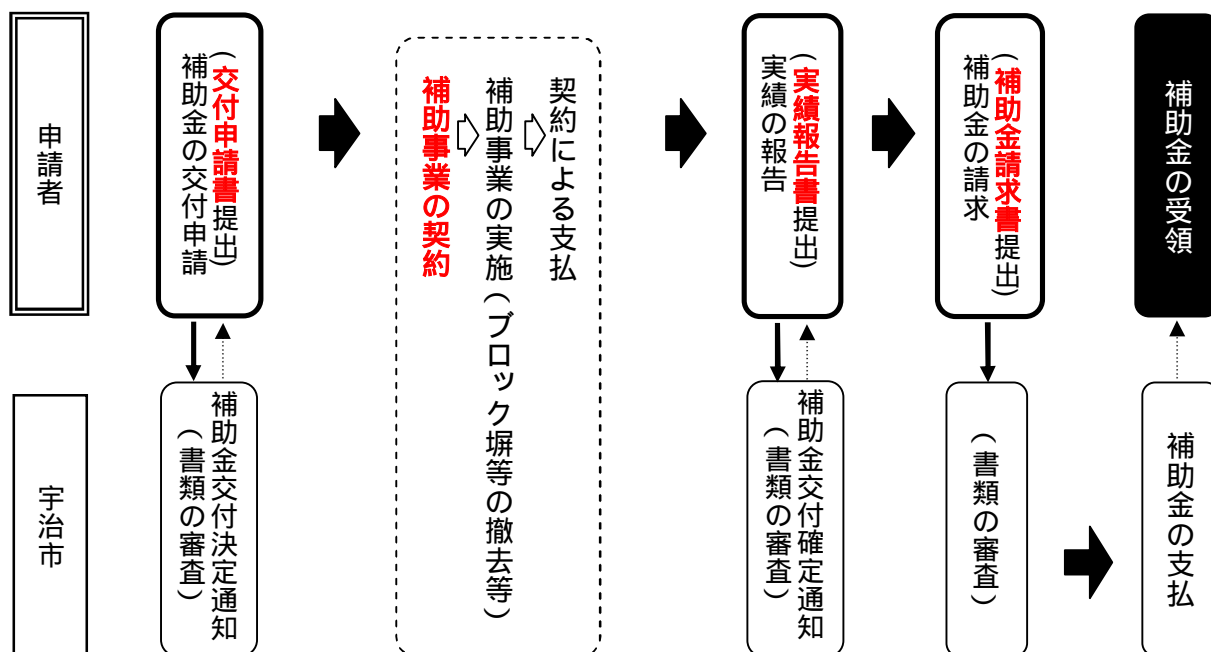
申請者

補助金の交付申請
（交付申請書提出）

補助金交付決定通知
（書類の審査）

補助事業の契約
補助事業の実施（ブロック塀等の撤去等）
契約による支払

実績の報告
（実績報告書提出）

補助金交付確定通知
（書類の審査）

補助金の請求
（補助金請求書提出）

（書類の審査）

補助金の受領

補助金の支払

宇治市